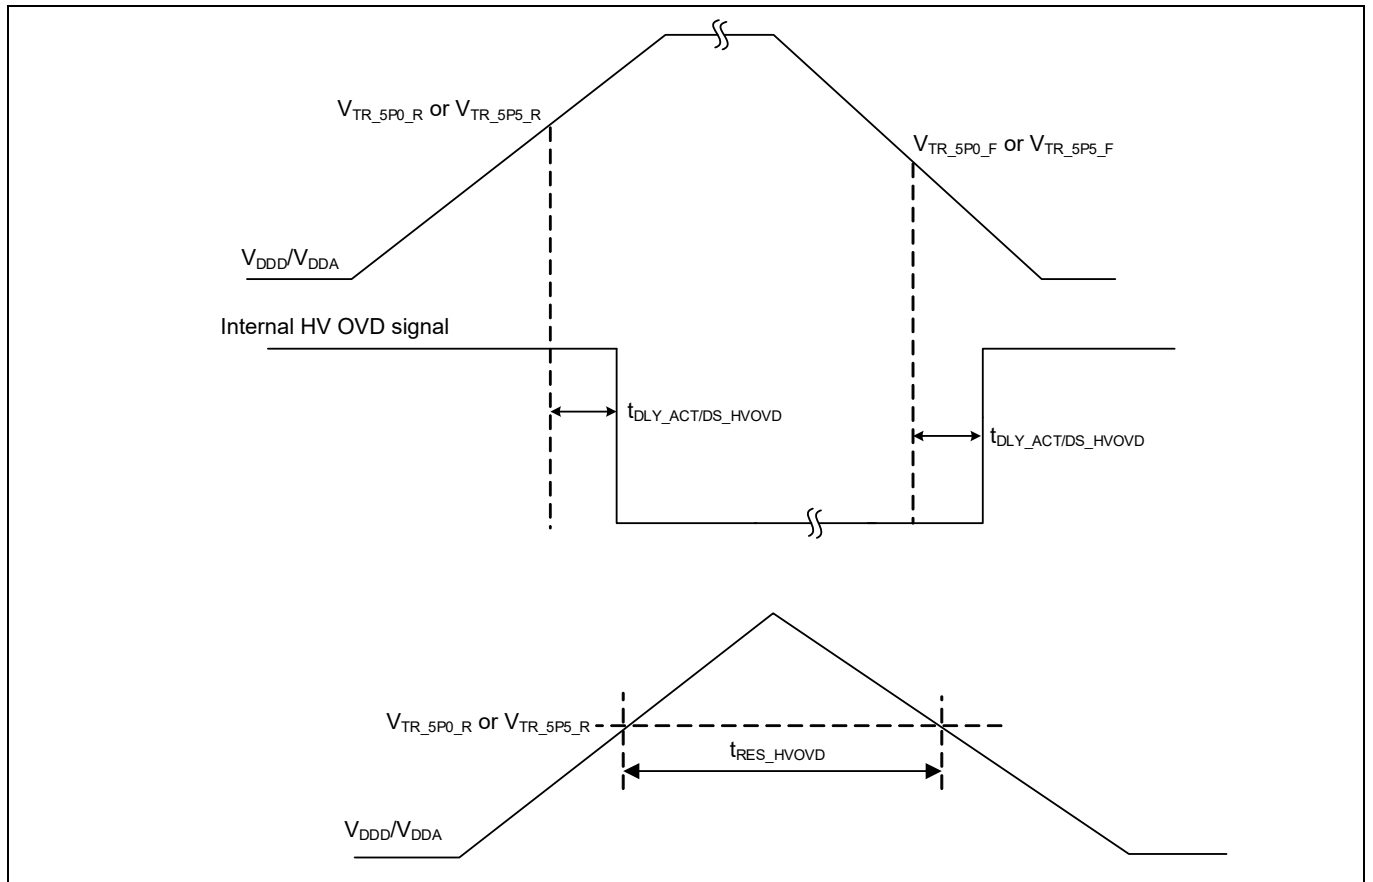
$V_{TR\_5P0\_R}$ or $V_{TR\_5P5\_R}$

$V_{TR\_5P0\_F}$ or $V_{TR\_5P5\_F}$

$V_{DDD}/V_{DDA}$

Internal HV OVD signal

$t_{DLY\_ACT/DS\_HVOVD}$

$t_{DLY\_ACT/DS\_HVOVD}$

$V_{TR\_5P0\_R}$ or $V_{TR\_5P5\_R}$

$t_{RES\_HVOVD}$

$V_{DDD}/V_{DDA}$